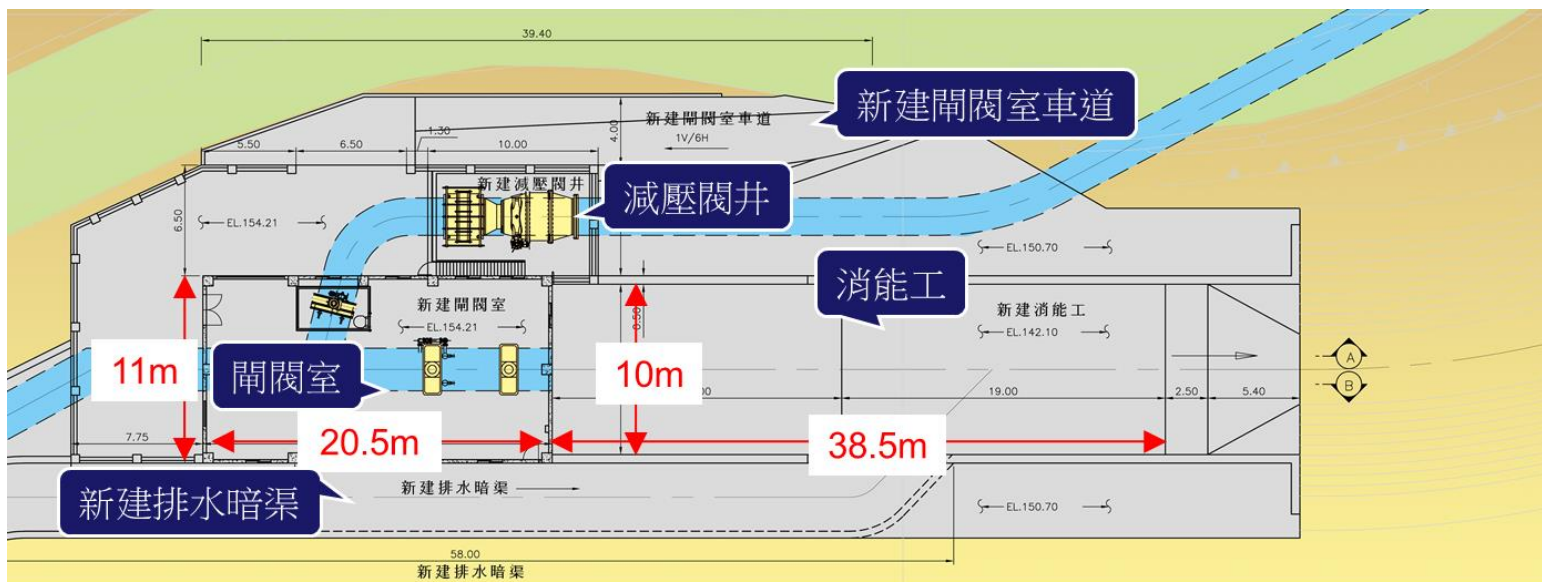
39.40

新建閘閥室車道

新建閘閥室車道
1V/6H

5.50 6.50 1.30 10.00 4.00

新建減壓閥井

減壓閥井

6.50

EL.154.21

EL.150.70

消能工

新建閘閥室
EL.154.21

新建消能工
EL.142.10

11m

閘閥室

10m

19.00 2.50 5.40

A
B

7.75

20.5m

38.5m

新建排水暗渠

新建排水暗渠

EL.150.70

58.00
新建排水暗渠